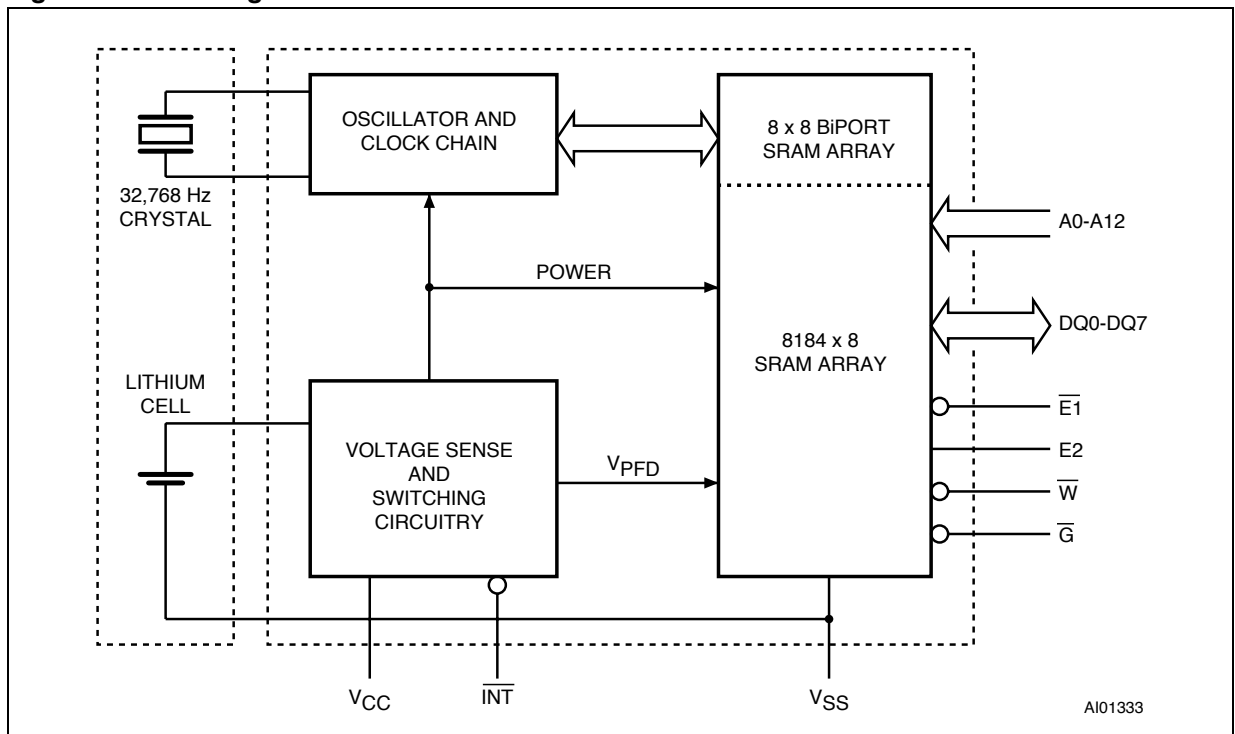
OSCILLATOR AND CLOCK CHAIN

8 x 8 BiPORT SRAM ARRAY

32,768 Hz CRYSTAL

A0-A12

POWER

8184 x 8 SRAM ARRAY

DQ0-DQ7

LITHIUM CELL

$\overline{E1}$

VOLTAGE SENSE AND SWITCHING CIRCUITRY

$V_{PFD}$

E2

$\overline{W}$

$\overline{G}$

$V_{CC}$

$\overline{INT}$

$V_{SS}$

AI01333